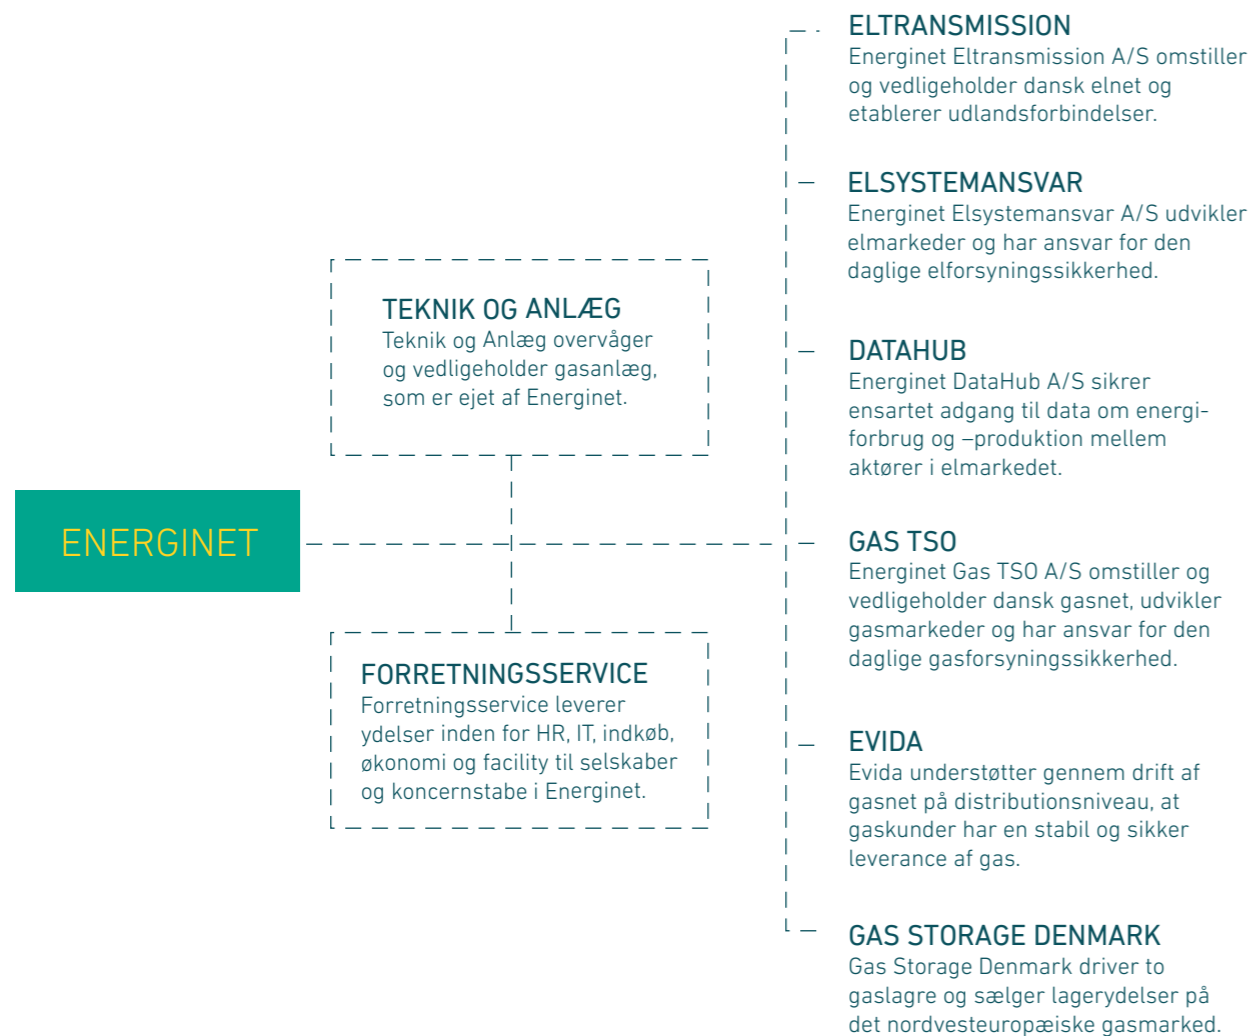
ENERGINET

TEKNIK OG ANLÆG
Teknik og Anlæg overvåger og vedligeholder gasanlæg, som er ejet af Energinet.

FORRETNINGSSERVICE
Forretningsservice leverer ydelser inden for HR, IT, indkøb, økonomi og facility til selskaber og koncernstabe i Energinet.

ELTRANSMISSION
Energinet Eltransmission A/S omstiller og vedligeholder dansk elnet og etablerer udlandsforbindelser.

ELSYSTEMANSVAR
Energinet Elsystemansvar A/S udvikler elmarkeder og har ansvar for den daglige elforsyningssikkerhed.

DATAHUB
Energinet DataHub A/S sikrer ensartet adgang til data om energiforbrug og –produktion mellem aktører i elmarkedet.

GAS TSO
Energinet Gas TSO A/S omstiller og vedligeholder dansk gasnet, udvikler gasmarkeder og har ansvar for den daglige gasforsyningssikkerhed.

EVIDA
Evida understøtter gennem drift af gasnet på distributionsniveau, at gaskunder har en stabil og sikker leverance af gas.

GAS STORAGE DENMARK
Gas Storage Denmark driver to gaslagre og sælger lagerydelser på det nordvesteuropæiske gasmarked.